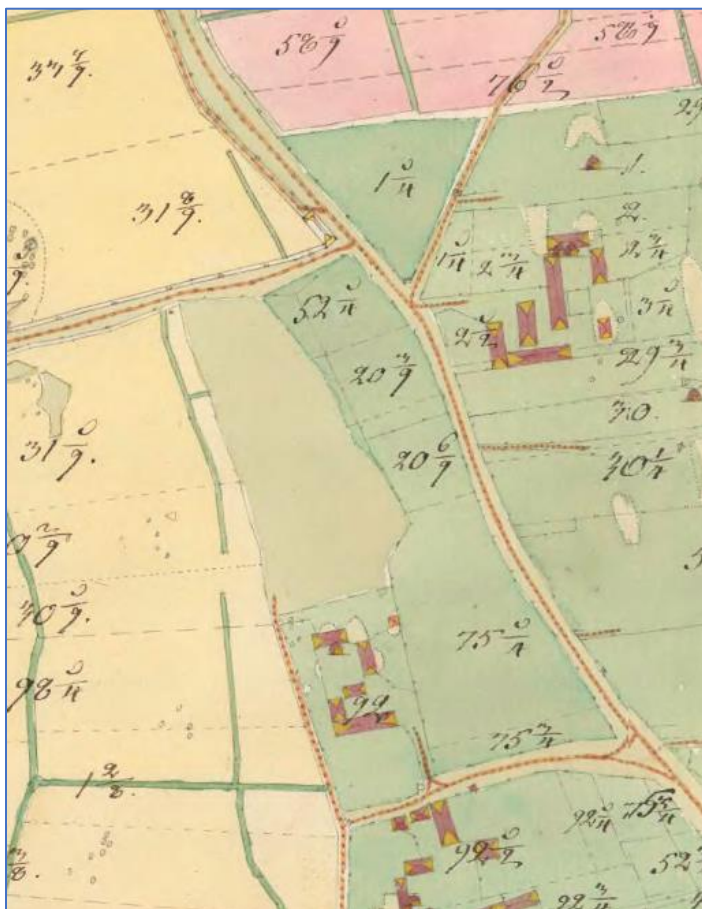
$34\frac{4}{9}$

$58\frac{0}{9}$

$58\frac{0}{9}$

$76\frac{0}{2}$

$31\frac{8}{9}$

$1\frac{0}{n}$

1.

2.

$1\frac{0}{n}$ $2\frac{4}{n}$

$2\frac{3}{n}$

$52\frac{0}{n}$

$3\frac{0}{n}$

$2\frac{2}{n}$

$29\frac{3}{n}$

$20\frac{4}{9}$

30.

$31\frac{0}{9}$.

$20\frac{6}{9}$

$40\frac{1}{2}$

$0\frac{2}{9}$

$40\frac{0}{9}$.

$75\frac{0}{n}$

$98\frac{0}{n}$

99.

$75\frac{4}{n}$

$1\frac{2}{8}$

$92\frac{0}{n}$ $75\frac{3}{n}$

$99\frac{0}{2}$

52

$\frac{2}{8}$.

$92\frac{3}{n}$